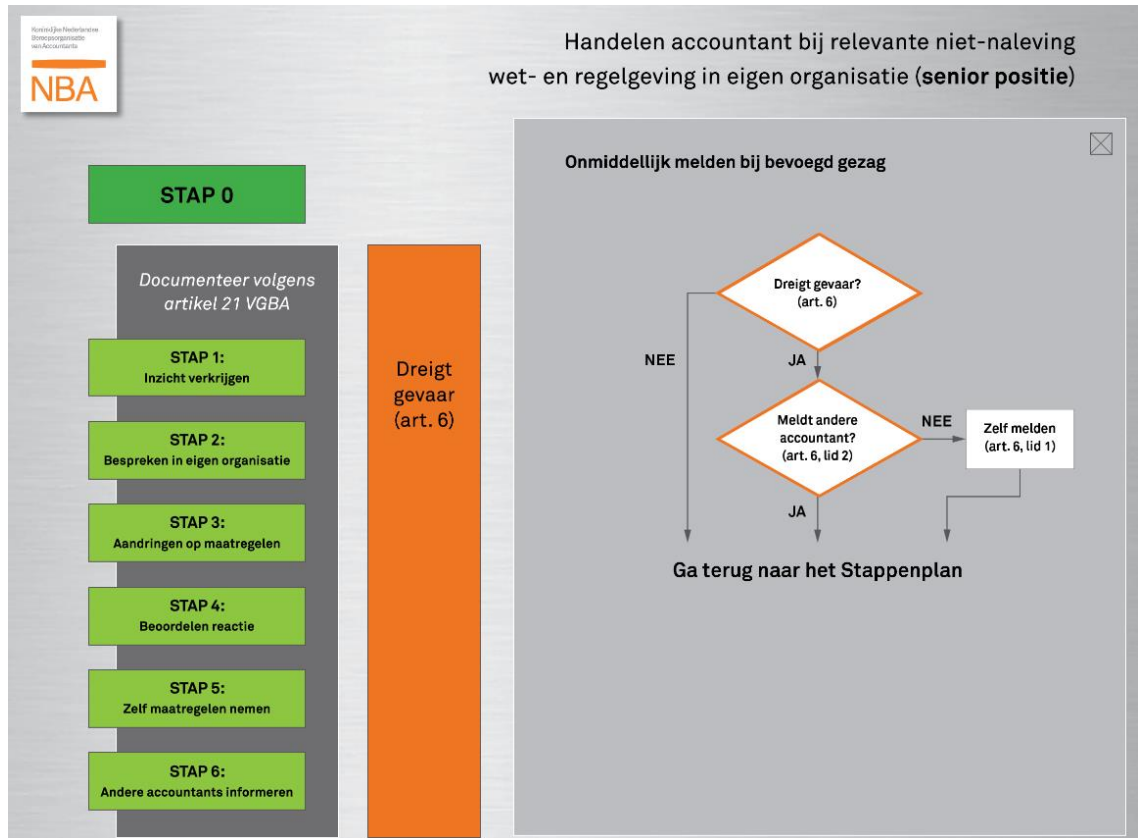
Koninklijke Nederlandse Beroepsorganisatie van Accountants
NBA

Handelen accountant bij relevante niet-naleving wet- en regelgeving in eigen organisatie (**senior positie**)

STAP 0

Documenteer volgens artikel 21 VGBA

STAP 1:
Inzicht verkrijgen

STAP 2:
Bespreken in eigen organisatie

STAP 3:
Aandringen op maatregelen

STAP 4:
Beoordelen reactie

STAP 5:
Zelf maatregelen nemen

STAP 6:
Andere accountants informeren

Dreigt gevaar (art. 6)

Onmiddellijk melden bij bevoegd gezag

Dreigt gevaar? (art. 6)

NEE

JA

Meldt andere accountant? (art. 6, lid 2)

NEE

Zelf melden (art. 6, lid 1)

JA

Ga terug naar het Stappenplan